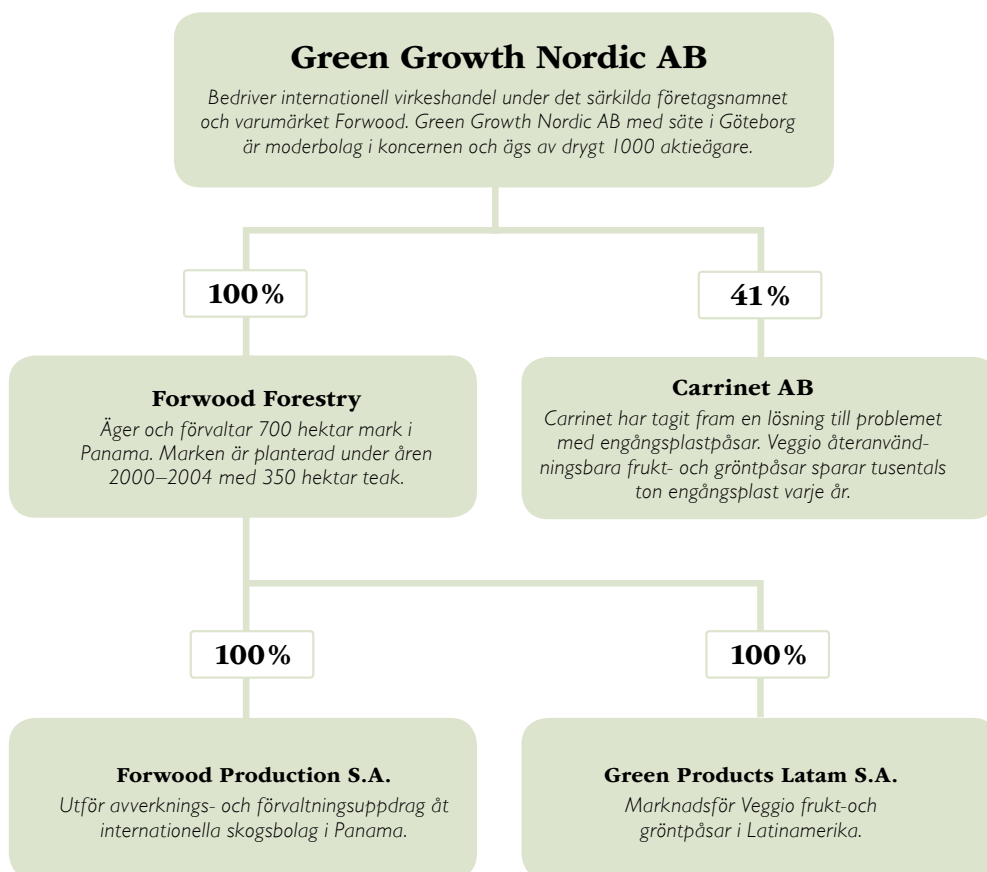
Green Growth Nordic AB

Bedriver internationell virkeshandel under det särkilda företagsnamnet och varumärket Forwood. Green Growth Nordic AB med säte i Göteborg är moderbolag i koncernen och ägs av drygt 1000 aktieägare.

100%

41%

Forwood Forestry

Äger och förvaltar 700 hektar mark i Panama. Marken är planterad under åren 2000–2004 med 350 hektar teak.

Carrinet AB

Carrinet har tagit fram en lösning till problemet med engångsplastpåsar. Veggio återanvändningsbara frukt- och gröntpåsar sparar tusentals ton engångsplast varje år.

100%

100%

Forwood Production S.A.

Utför avverknings- och förvaltningsuppdrag åt internationella skogsbolag i Panama.

Green Products Latam S.A.

Marknadsför Veggio frukt-och gröntpåsar i Latinamerika.